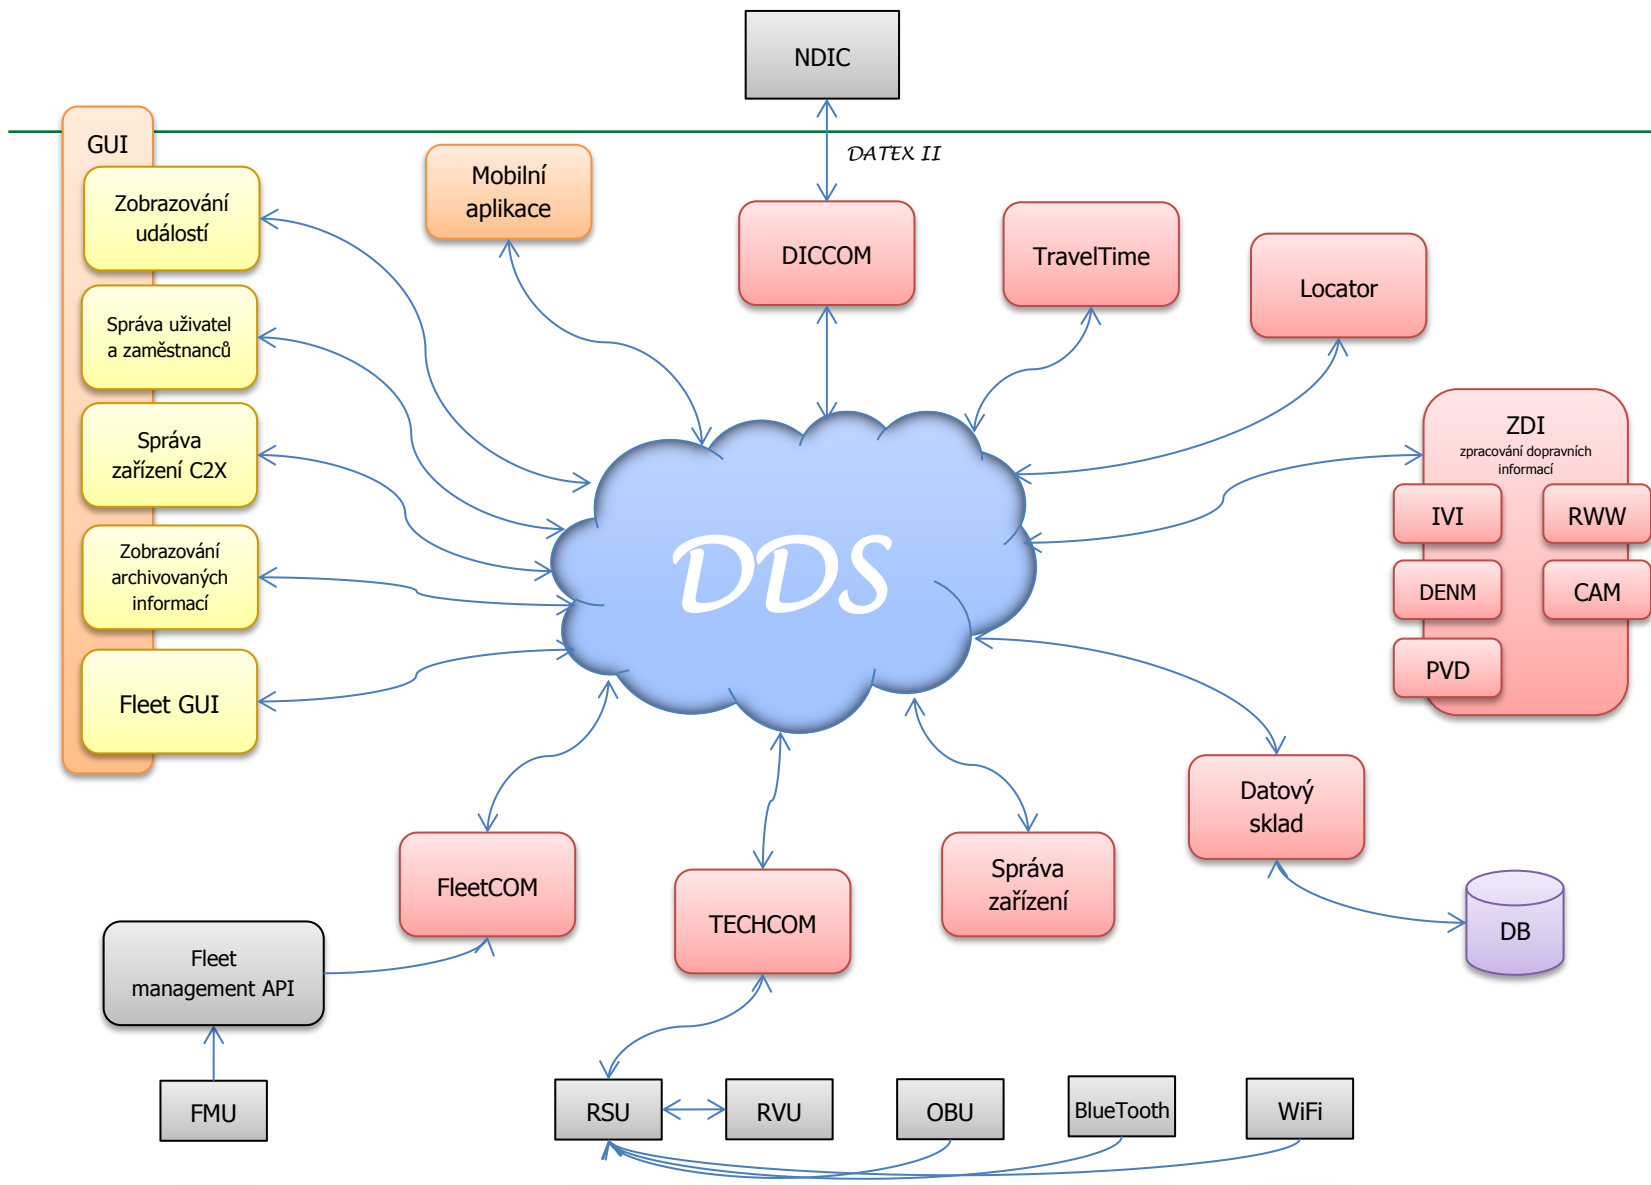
NDIC

DATEX II

GUI

Zobrazování událostí

Správa uživatel a zaměstnanců

Správa zařízení C2X

Zobrazování archivovaných informací

Fleet GUI

Mobilní aplikace

DICCOM

TravelTime

Locator

ZDI
zpracování dopravních informací

IVI

RWW

DENM

CAM

PVD

DDS

Datový sklad

DB

FleetCOM

TECHCOM

Správa zařízení

Fleet management API

FMU

RSU

RVU

OBU

BlueTooth

WiFi